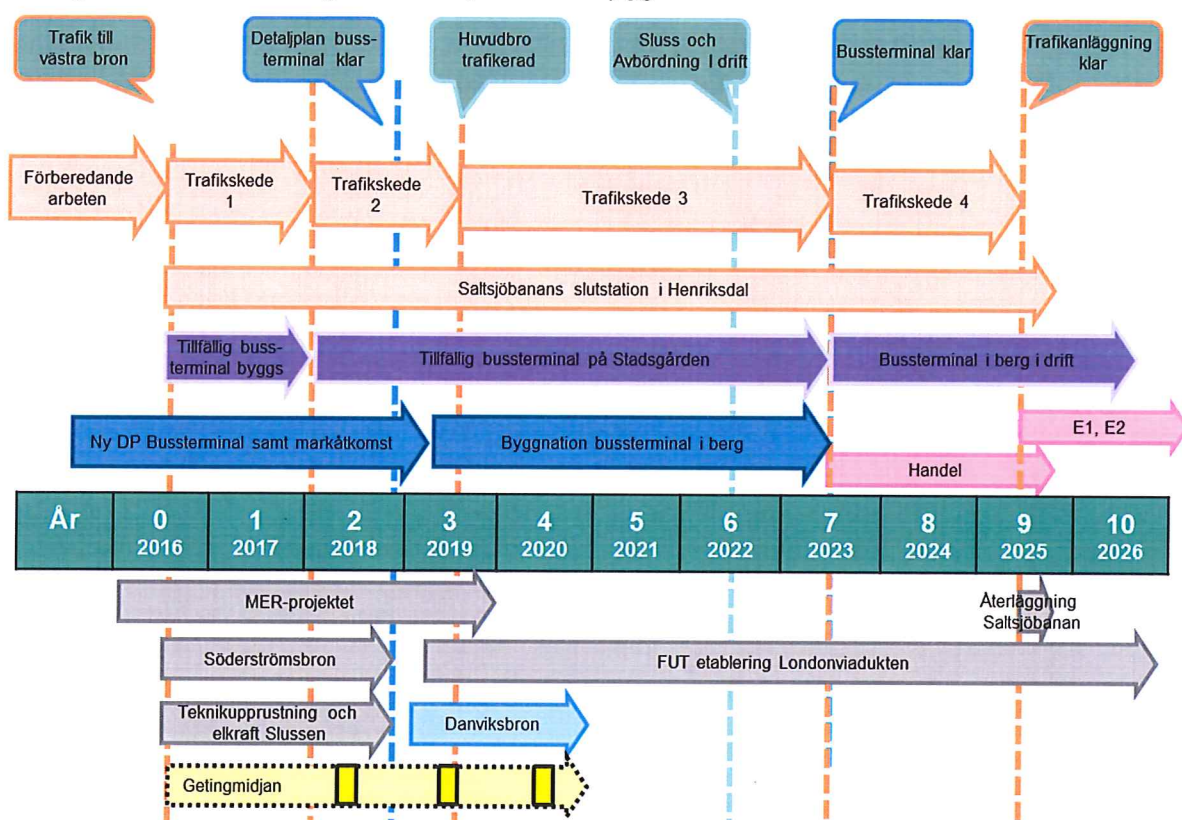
Trafik till västra bron

Detaljplan bussterminal klar

Huvudbro trafikerad

Sluss och Avbördning I drift

Bussterminal klar

Trafikanläggning klar

Förberedande arbeten

Trafikskede 1

Trafikskede 2

Trafikskede 3

Trafikskede 4

Saltsjöbanans slutstation i Henriksdal

Tillfällig bussterminal byggs

Tillfällig bussterminal på Stadsgården

Bussterminal i berg i drift

Ny DP Bussterminal samt markåtkomst

Byggnation bussterminal i berg

E1, E2

Handel

| År | 0 2016 | 1 2017 | 2 2018 | 3 2019 | 4 2020 | 5 2021 | 6 2022 | 7 2023 | 8 2024 | 9 2025 | 10 2026 |
|---|---|---|---|---|---|---|---|---|---|---|---|

MER-projektet

Återläggning Saltsjöbanan

Söderströmsbron

FUT etablering Londonviadukten

Teknikupprustning och elkraft Slussen

Danviksbron

Getingmidjan